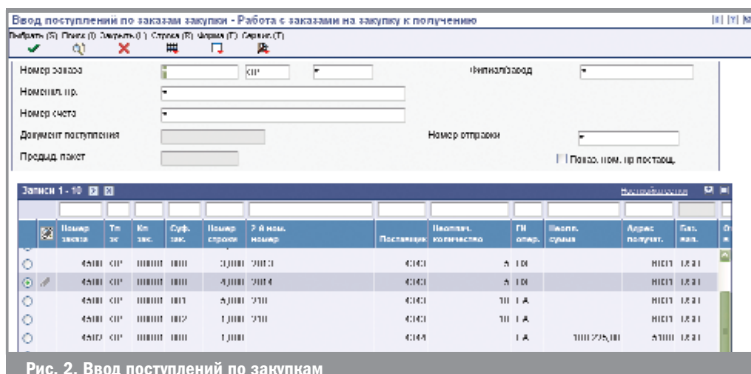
Ввод поступлений по заказам закупки - Работа с заказами на закупку к получению

Выбрать (S) Поиск (I) Закрыть (L) Строка (R) Форма (F) Сервис (T)

Номер заказа | OP

Филиал/завод

Номенкл. пр.

Номер счета

Документ поступления

Номер отправки

Предыд. пакет

Повтор. пом. пр поставщ.

Записи 1 - 10

Настройка

| | Номер заказа | Тп зк | Кп зак. | Суф. зак. | Номер строки | 2-й ном. номер | Поставщик | Неоплач. количество | ЕИ опер. | Неопл. сумма | Адрес получат. | Пос. изм. |
|---|---|---|---|---|---|---|---|---|---|---|---|---|
| ○ | 4500 | OP | 00000 | 000 | 3,000 | 2013 | 4343 | 4 | EA | | 8001 | 12/31 |
| ⊙ | 4500 | OP | 00000 | 000 | 4,000 | 2014 | 4343 | 4 | EA | | 8001 | 12/31 |
| ○ | 4500 | OP | 00000 | 001 | 5,000 | 210 | 4343 | 10 | EA | | 8001 | 12/31 |
| ○ | 4500 | OP | 00000 | 002 | 1,000 | 210 | 4343 | 10 | EA | | 8001 | 12/31 |
| ○ | 4502 | OP | 00000 | 000 | 1,000 | | 4344 | | EA | 100725,00 | 8001 | 12/31 |

Рис. 2. Ввод поступлений по закупкам